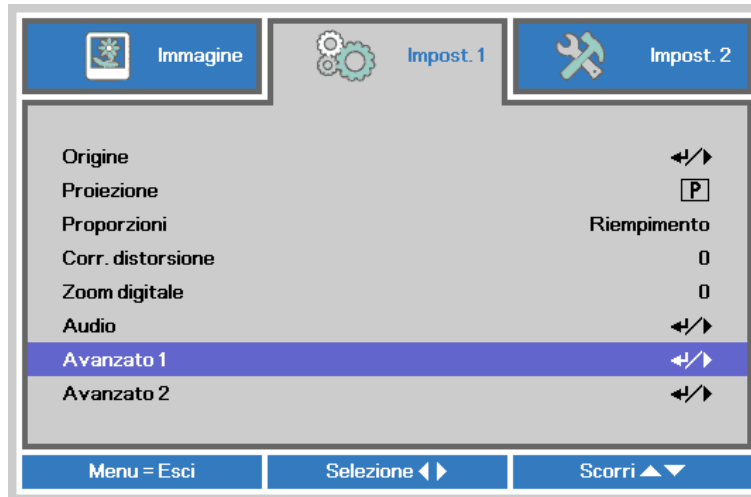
Immagine | Impost. 1 | Impost. 2

| | |
|---|---|
| Origine | ↵/▶ |
| Proiezione | P |
| Proporzioni | Riempimento |
| Corr. distorsione | 0 |
| Zoom digitale | 0 |
| Audio | ↵/▶ |
| Avanzato 1 | ↵/▶ |
| Avanzato 2 | ↵/▶ |

Menu = Esci | Selezione ◀▶ | Scorri ▲▼